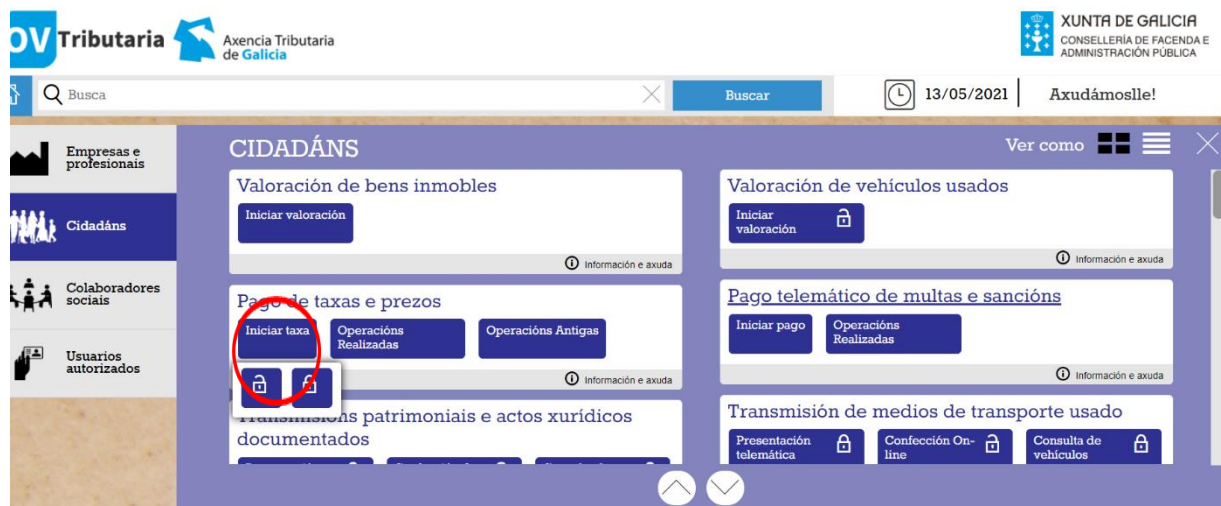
OV Tributaria Axencia Tributaria de Galicia

XUNTA DE GALICIA
CONSELLERÍA DE FACENDA E ADMINISTRACIÓN PÚBLICA

Busca

Buscar

13/05/2021

Axudámoslle!

Empresas e profesionais

Cidadáns

Colaboradores sociais

Usuarios autorizados

CIDADÁNS

Ver como

Valoración de bens inmobles

Iniciar valoración

Información e axuda

Valoración de vehículos usados

Iniciar valoración

Información e axuda

Pago de taxas e prezos

Iniciar taxa

Operacións Realizadas

Operacións Antigas

Información e axuda

Pago telemático de multas e sancións

Iniciar pago

Operacións Realizadas

Información e axuda

Transmisións patrimoniais e actos xurídicos documentados

Transmisión de medios de transporte usado

Presentación telemática

Confección On-line

Consulta de vehículos